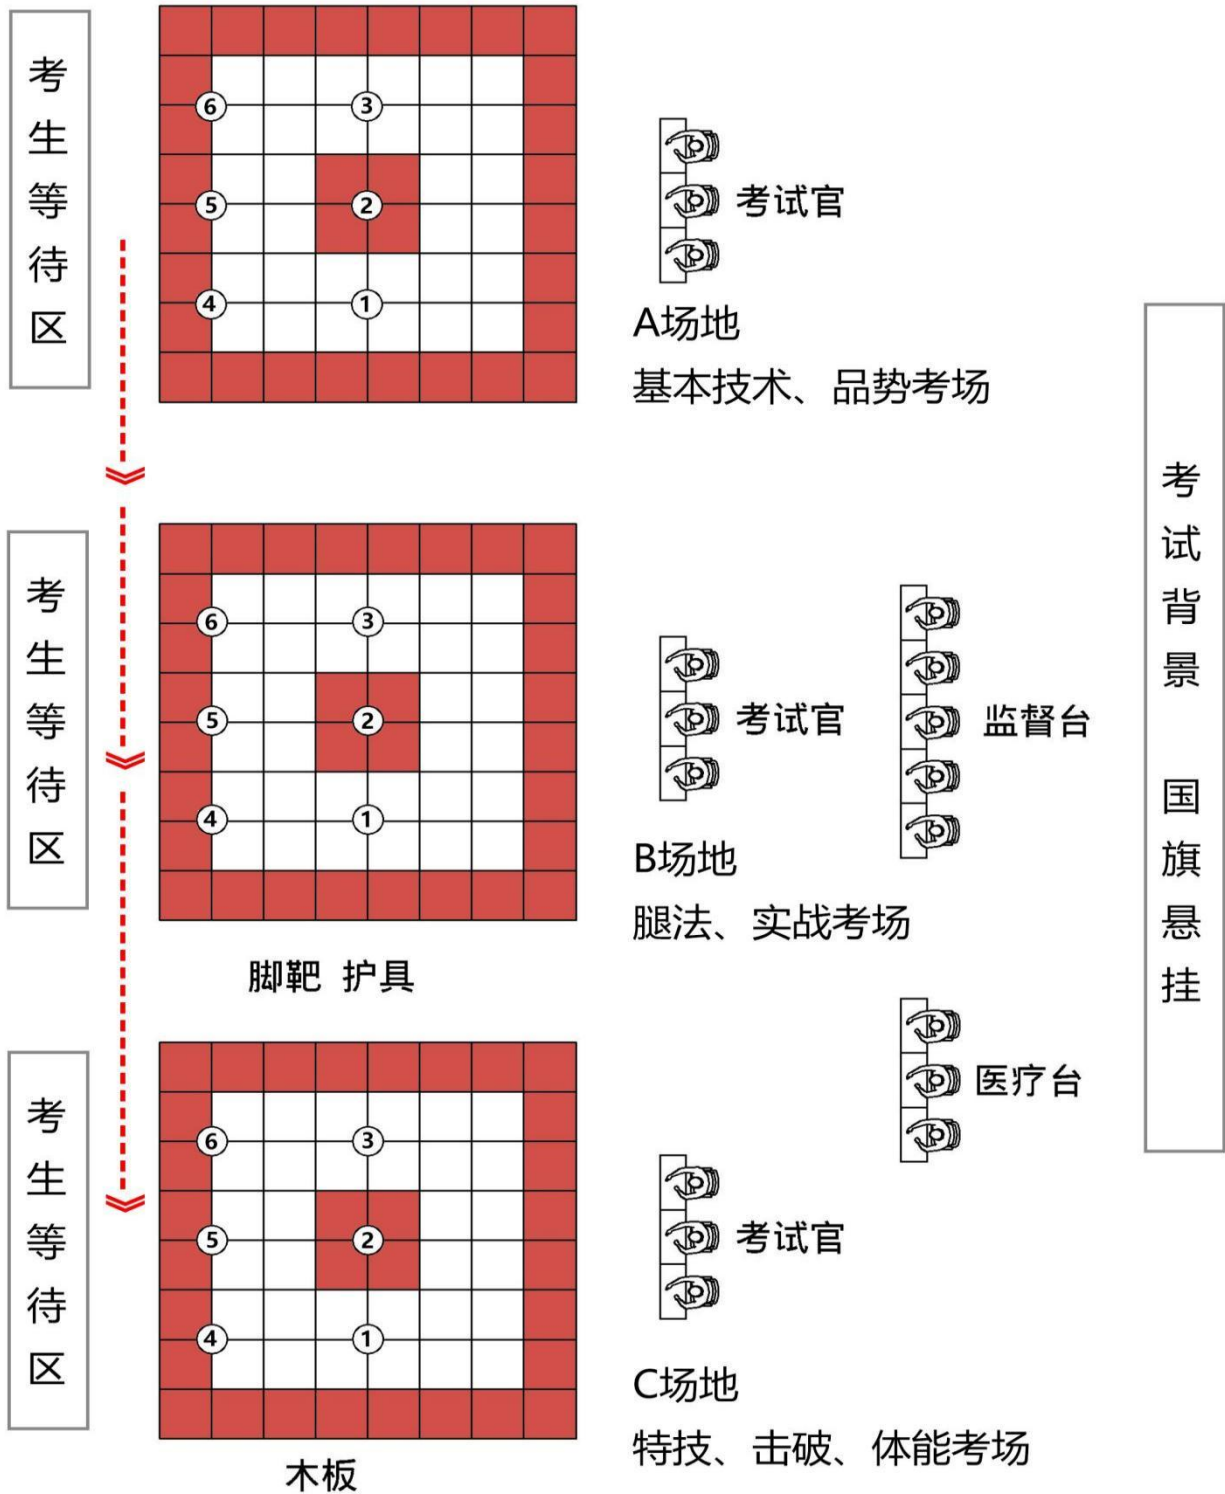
考生等待区

6 3
5 2
4 1

考试官

A场地
基本技术、品势考场

考生等待区

6 3
5 2
4 1

考试官

监督台

B场地
腿法、实战考场

脚靶 护具

考试背景 国旗悬挂

考生等待区

6 3
5 2
4 1

医疗台

考试官

C场地
特技、击破、体能考场

木板